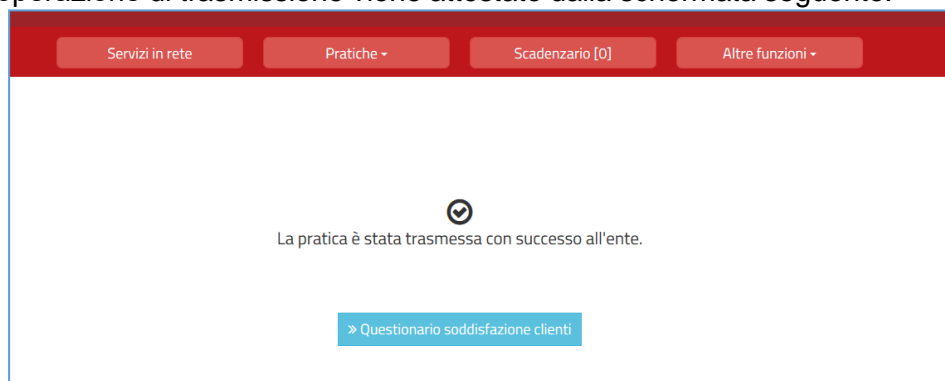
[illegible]operazione di trasmissione viene attestata dalla conferma seguente:

Servizi in rete
Pratiche
Scadenzario [0]
Altre funzioni

La pratica è stata trasmessa con successo all'ente.

» Questionario soddisfazione clienti